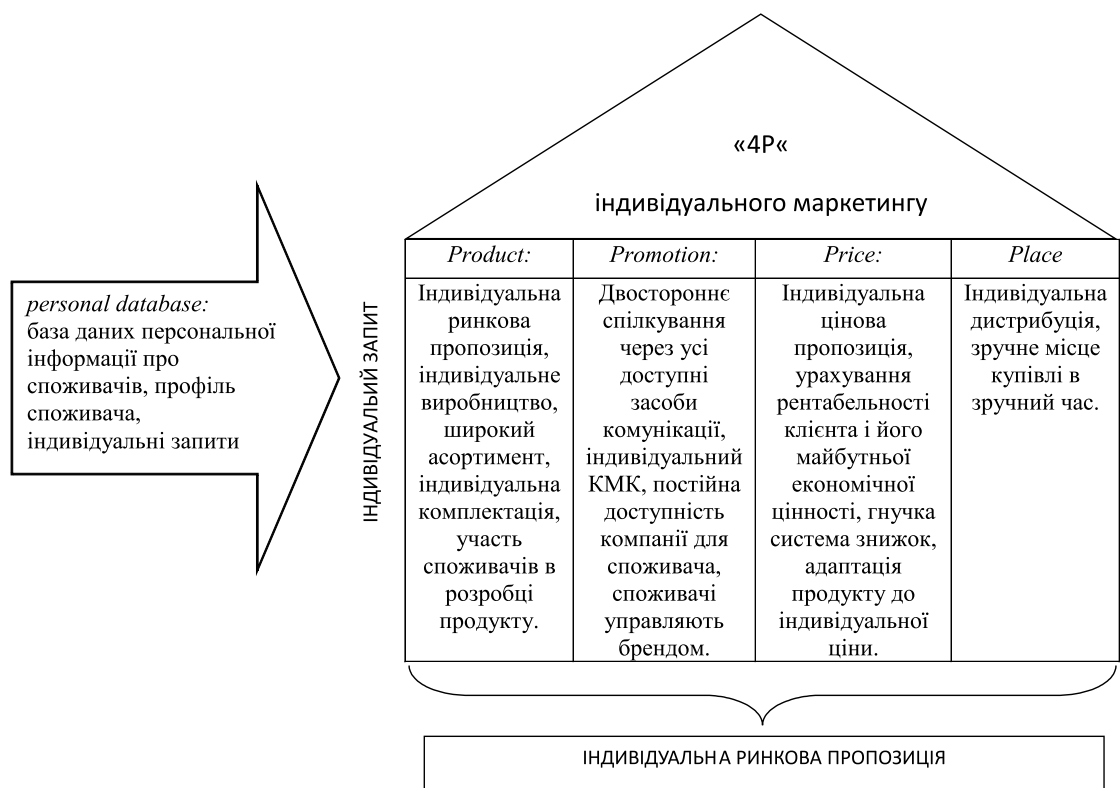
«4Р«

індивідуального маркетингу

personal database: база даних персональної інформації про споживачів, профіль споживача, індивідуальні запити

ІНДИВІДУАЛЬНИЙ ЗАПИТ

| Product: | Promotion: | Price: | Place |
|---|---|---|---|
| Індивідуальна ринкова пропозиція, індивідуальне виробництво, широкий асортимент, індивідуальна комплектація, участь споживачів в розробці продукту. | Двостороннє спілкування через усі доступні засоби комунікації, індивідуальний КМК, постійна доступність компанії для споживача, споживачі управляють брендом. | Індивідуальна цінова пропозиція, урахування рентабельності клієнта і його майбутньої економічної цінності, гнучка система знижок, адаптація продукту до індивідуальної ціни. | Індивідуальна дистрибуція, зручне місце купівлі в зручний час. |

ІНДИВІДУАЛЬНА РИНКОВА ПРОПОЗИЦІЯ